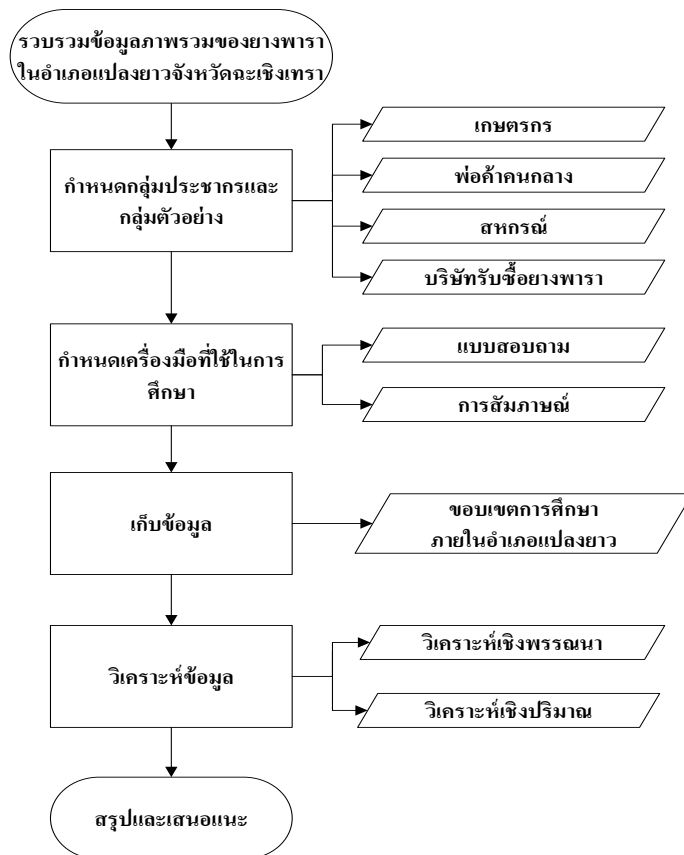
รวบรวมข้อมูลภาพรวมของยางพารา ในอำเภอแปลงยาวจังหวัดฉะเชิงเทรา

กำหนดกลุ่มประชากรและกลุ่มตัวอย่าง

เกษตรกร

พ่อค้าคนกลาง

สหกรณ์

บริษัทรับซื้อยางพารา

กำหนดเครื่องมือที่ใช้ในการศึกษา

แบบสอบถาม

การสัมภาษณ์

เก็บข้อมูล

ขอบเขตการศึกษา ภายในอำเภอแปลงยาว

วิเคราะห์ข้อมูล

วิเคราะห์เชิงพรรณนา

วิเคราะห์เชิงปริมาณ

สรุปและเสนอแนะ